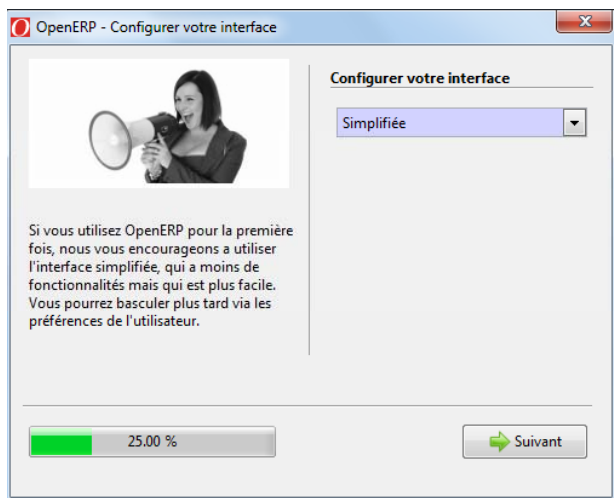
OpenERP - Configurer votre interface

Configurer votre interface

Simplifiée

Si vous utilisez OpenERP pour la première fois, nous vous encourageons a utiliser l'interface simplifiée, qui a moins de fonctionnalités mais qui est plus facile. Vous pourrez basculer plus tard via les préférences de l'utilisateur.

25.00 %

Suivant